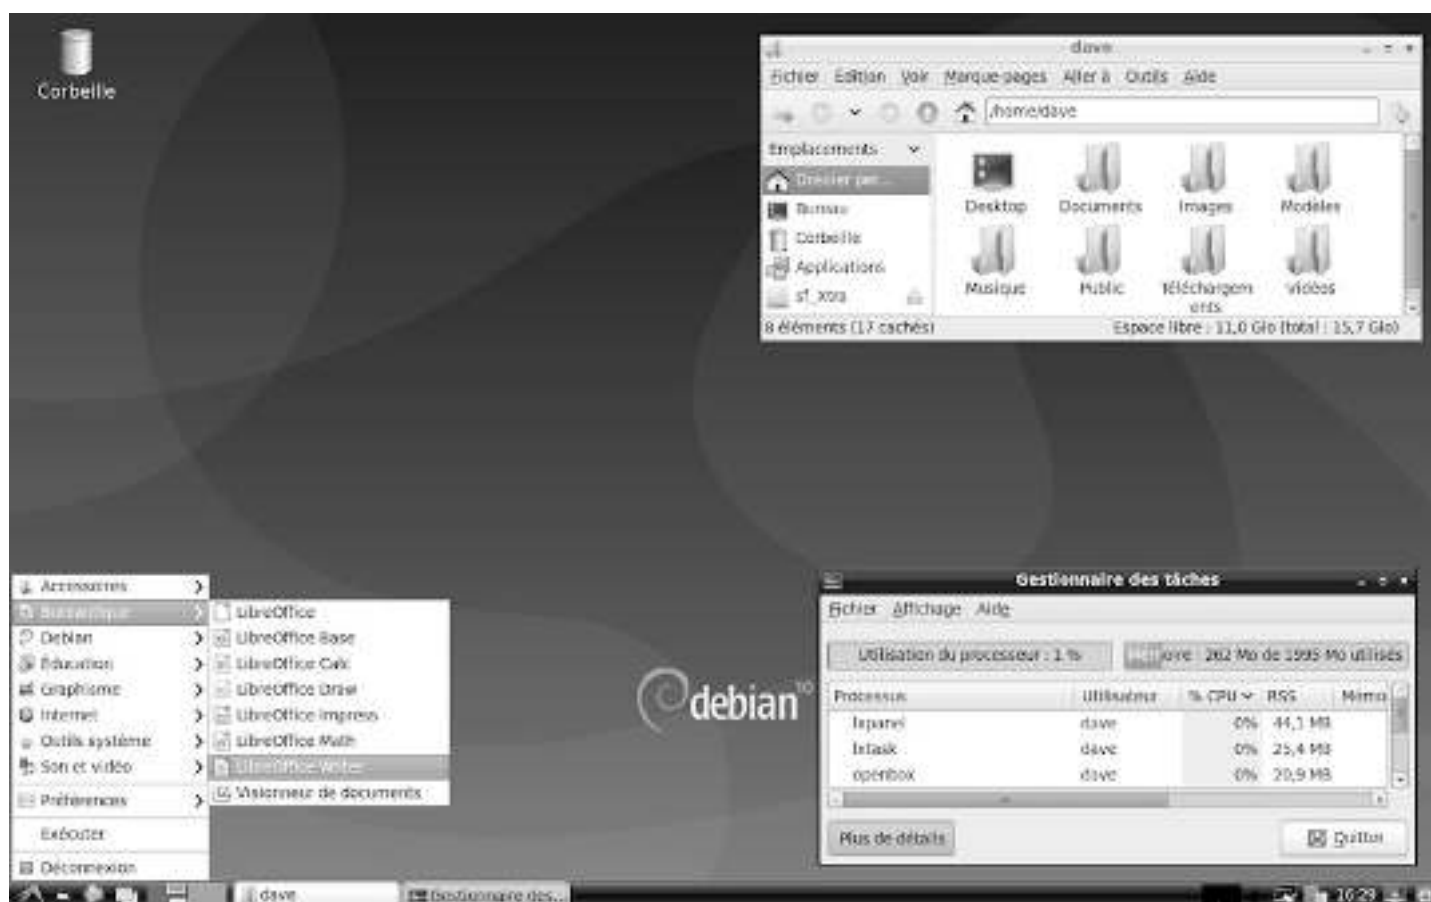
Corbeille

dave

Fichier Edition Voir Marque-pages Aller à Outils Aide

/home/dave

Emplacements

Dossier per...

Bureau

Corbeille

Applications

sf_xos

Desktop Documents Images Modèles

Musique Public Téléchargements Vidéos

8 éléments (17 cachés)

Espace libre : 11,0 Gio (total : 15,7 Gio)

Accessoires

Bureautique

Debian

Éducation

Graphisme

Internet

Outils système

Son et vidéo

Préférences

Exécuter

Déconnexion

LibreOffice

LibreOffice Base

LibreOffice Calc

LibreOffice Draw

LibreOffice Impress

LibreOffice Math

LibreOffice Writer

Visionneur de documents

debian 10

Gestionnaire des tâches

Fichier Affichage Aide

Utilisation du processeur : 1 %

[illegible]oire : 262 Mo de 1995 Mo utilisés

| Processus | Utilisateur | % CPU | RSS | Mémo |
|---|---|---|---|---|
| lxpanel | dave | 0% | 44,1 MB | |
| lxtask | dave | 0% | 25,4 MB | |
| openbox | dave | 0% | 20,9 MB | |

Plus de détails

Quitter

dave

Gestionnaire des...

10:29